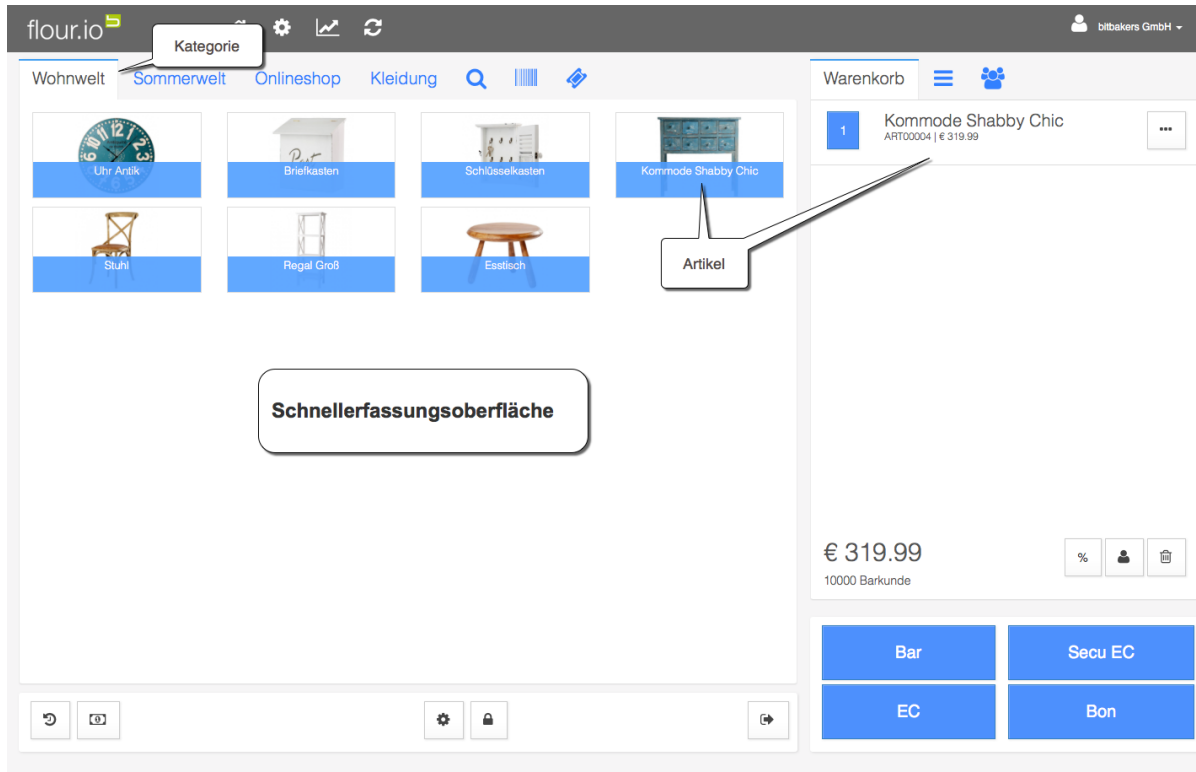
flour.io

Kategorie

bitbakers GmbH

Wohnwelt Sommerwelt Onlineshop Kleidung

Uhr Antik
Briefkasten
Schlüsselkasten
Kommode Shabby Chic
Stuhl
Regal Groß
Esstisch

Artikel

Schnellerfassungsoberfläche

Warenkorb

1
Kommode Shabby Chic
ART00004 | € 319.99

€ 319.99
10000 Barkunde

%

Bar
Secu EC
EC
Bon